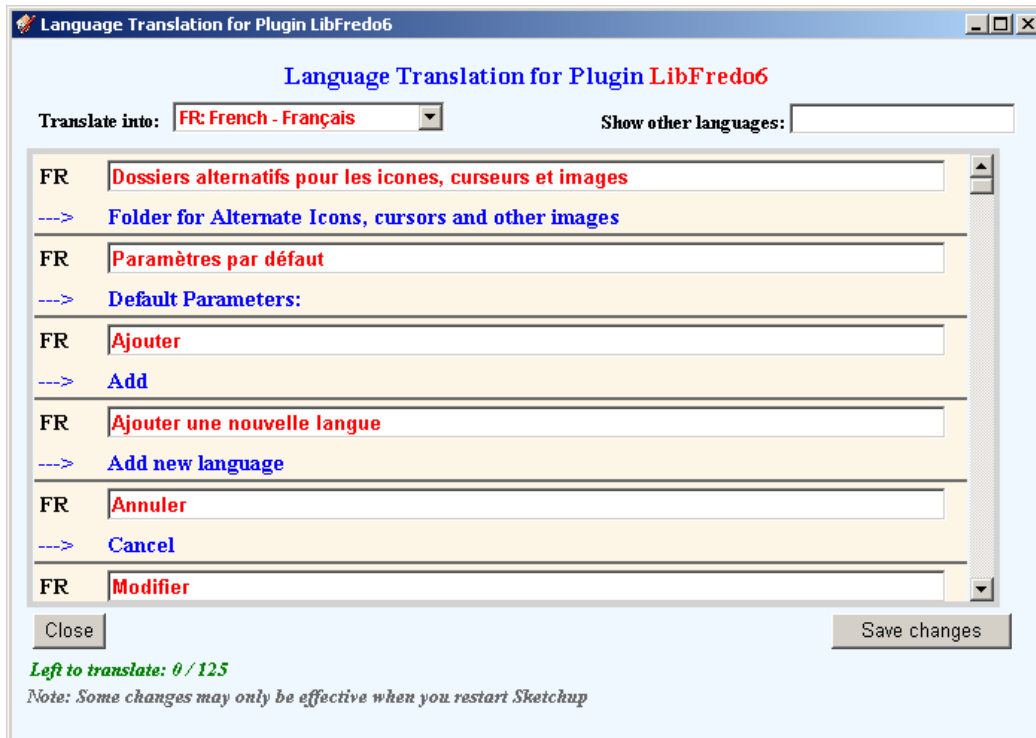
Language Translation for Plugin LibFredo6

Language Translation for Plugin LibFredo6

Translate into: FR: French - Français

Show other languages:

FR Dossiers alternatifs pour les icones, curseurs et images
---> Folder for Alternate Icons, cursors and other images

FR Paramètres par défaut
---> Default Parameters:

FR Ajouter
---> Add

FR Ajouter une nouvelle langue
---> Add new language

FR Annuler
---> Cancel

FR Modifier

Close

Save changes

Left to translate: 0 / 125

Note: Some changes may only be effective when you restart Sketchup